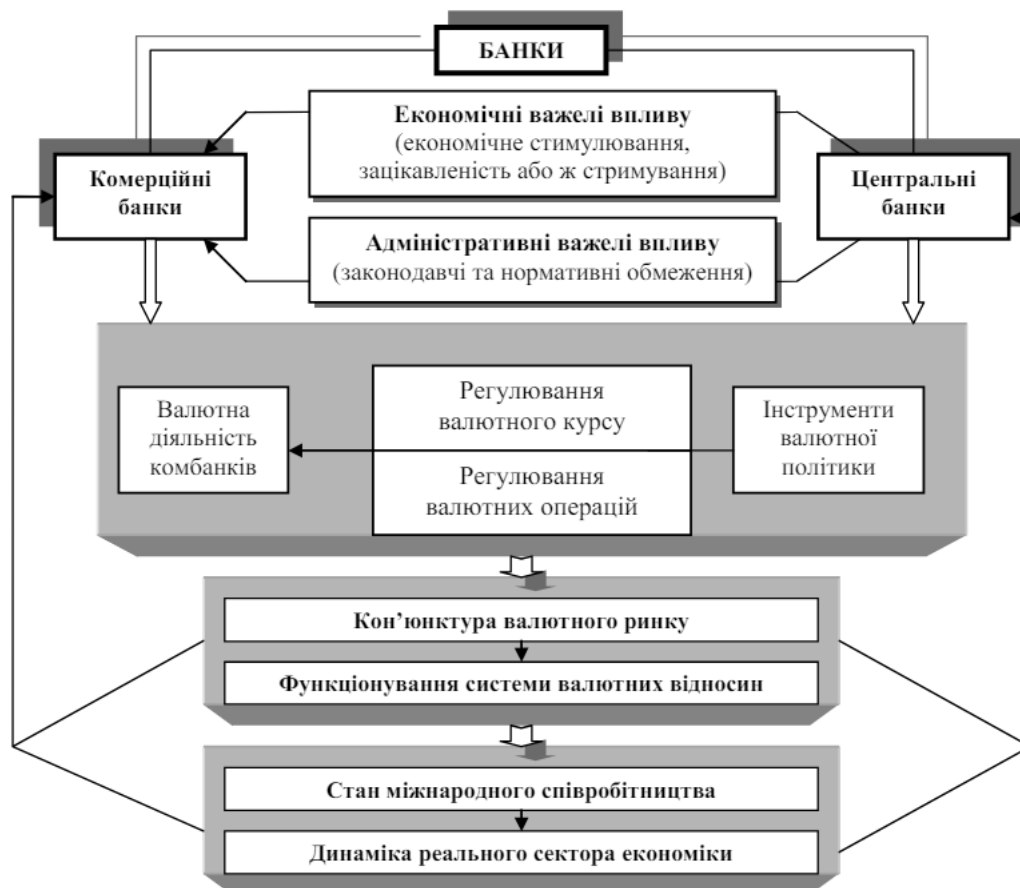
БАНКИ

Економічні важелі впливу
(економічне стимулювання, зацікавленість або ж стримування)

Комерційні банки

Центральні банки

Адміністративні важелі впливу
(законодавчі та нормативні обмеження)

Валютна діяльність комбанків

Регулювання валютного курсу

Регулювання валютних операцій

Інструменти валютної політики

Кон'юнктура валютного ринку

Функціонування системи валютних відносин

Стан міжнародного співробітництва

Динаміка реального сектора економіки